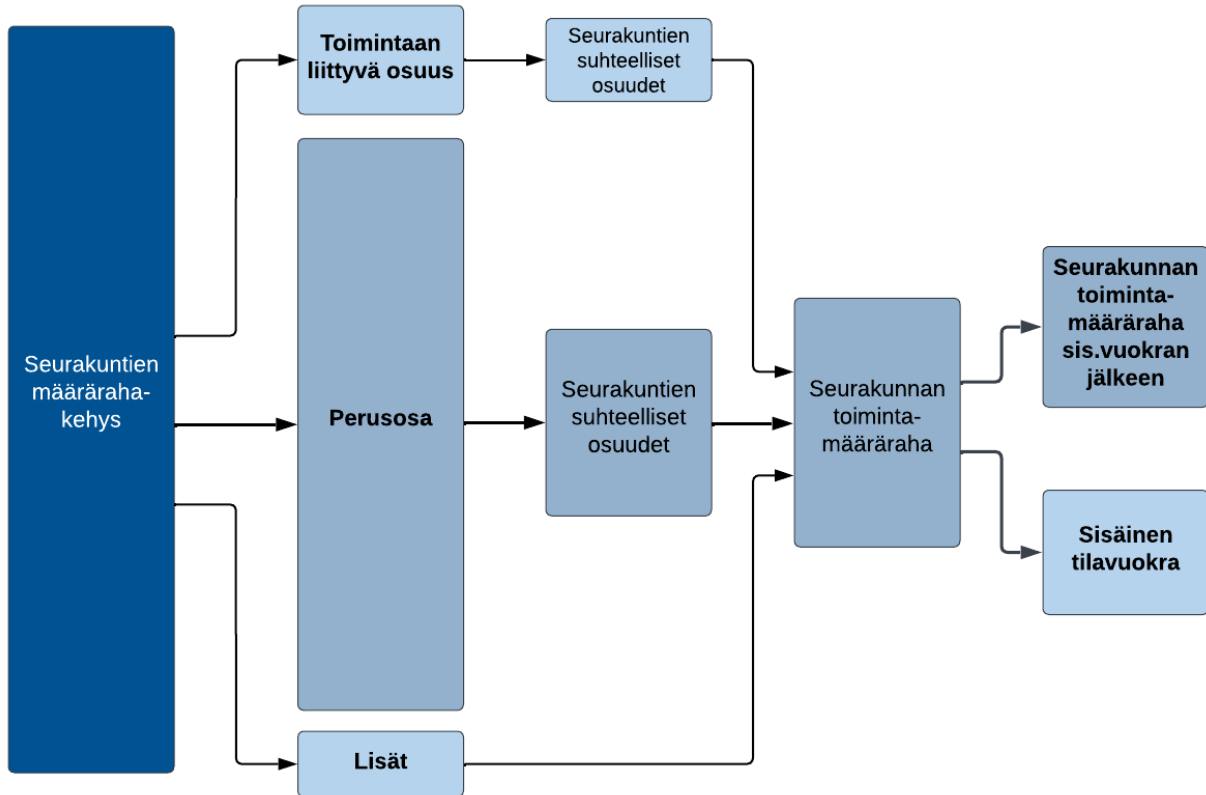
Seurakuntien määräraha-kehys

Toimintaan liittyvä osuus

Seurakuntien suhteelliset osuudet

Perusosa

Seurakuntien suhteelliset osuudet

Lisät

Seurakunnan toiminta-määräraha

Seurakunnan toiminta-määräraha sis.vuokran jälkeen

Sisäinen tilavuokra